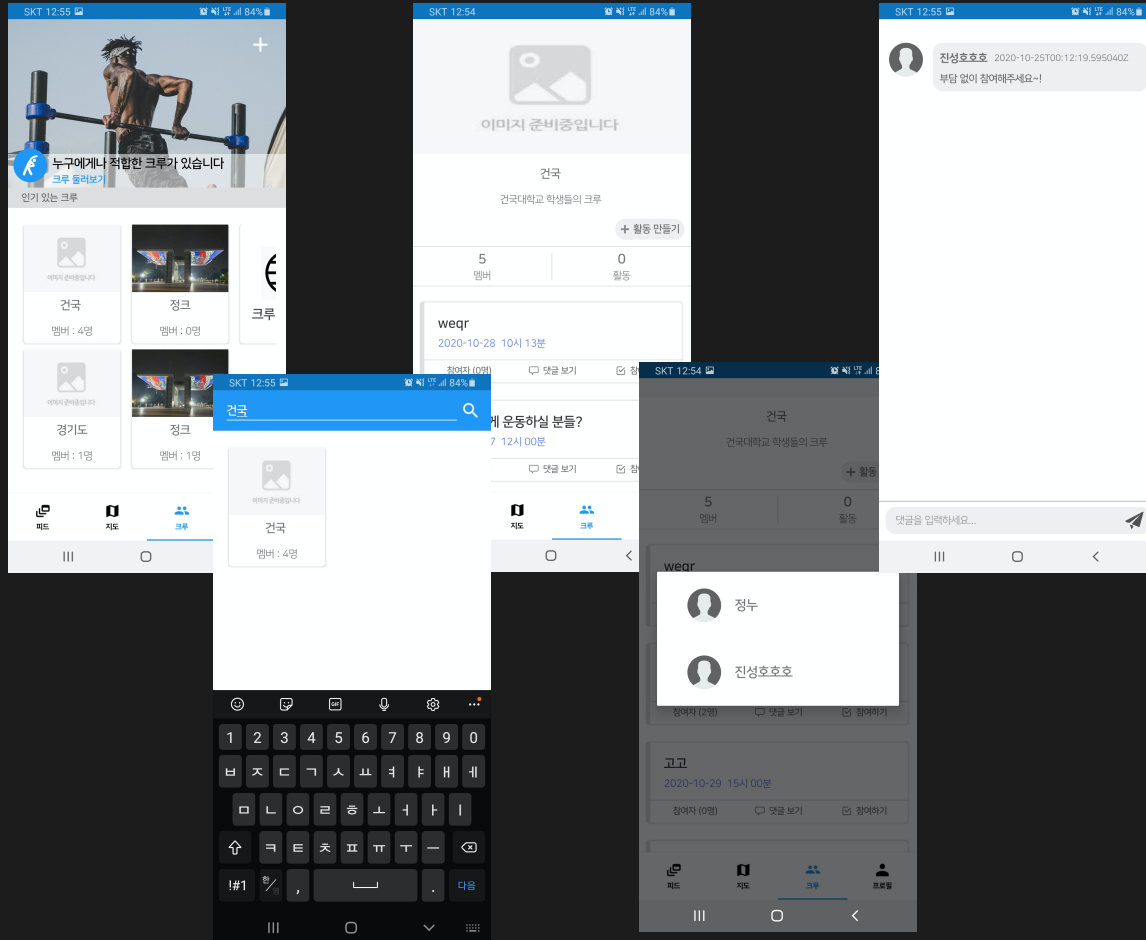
SKT 12:55 84%

+

누구에게나 적합한 크루가 있습니다
크루 둘러보기

인기 있는 크루

이미지 준비중입니다
건국
멤버 : 4명

정크
멤버 : 0명

크루

이미지 준비중입니다
경기도
멤버 : 1명

정크
멤버 : 1명

피드 지도 크루

SKT 12:54 84%

이미지 준비중입니다

건국
건국대학교 학생들의 크루

+ 활동 만들기

5
멤버
0
활동

weqr
2020-10-28 10시 13분
참여자 (0명) 댓글 보기 참

께 운동하실 분들?
7 12시 00분
댓글 보기

지도 크루

SKT 12:55 84%

진성호호호 2020-10-25T00:12:19.595040Z
부담 없이 참여해주세요~!

댓글을 입력하세요...

SKT 12:55 84%
건국

이미지 준비중입니다
건국
멤버 : 4명

1 2 3 4 5 6 7 8 9 0
ㅂ ㅈ ㄷ ㄱ ㅅ ㅛ ㅕ ㅑ ㅐ ㅔ
ㅁ ㄴ ㅇ ㄹ ㅎ ㅗ ㅓ ㅏ ㅣ
ㅋ ㅌ ㅊ ㅍ ㅠ ㅜ ㅡ
!#1 한/영 , . 다음

SKT 12:54

건국
건국대학교 학생들의 크루
+ 활동

5
멤버
0
활동

weqr

정누

진성호호호

참여자 (2명) 댓글 보기 참여하기

고고
2020-10-29 15시 00분
참여자 (0명) 댓글 보기 참여하기

피드 지도 크루 프로필